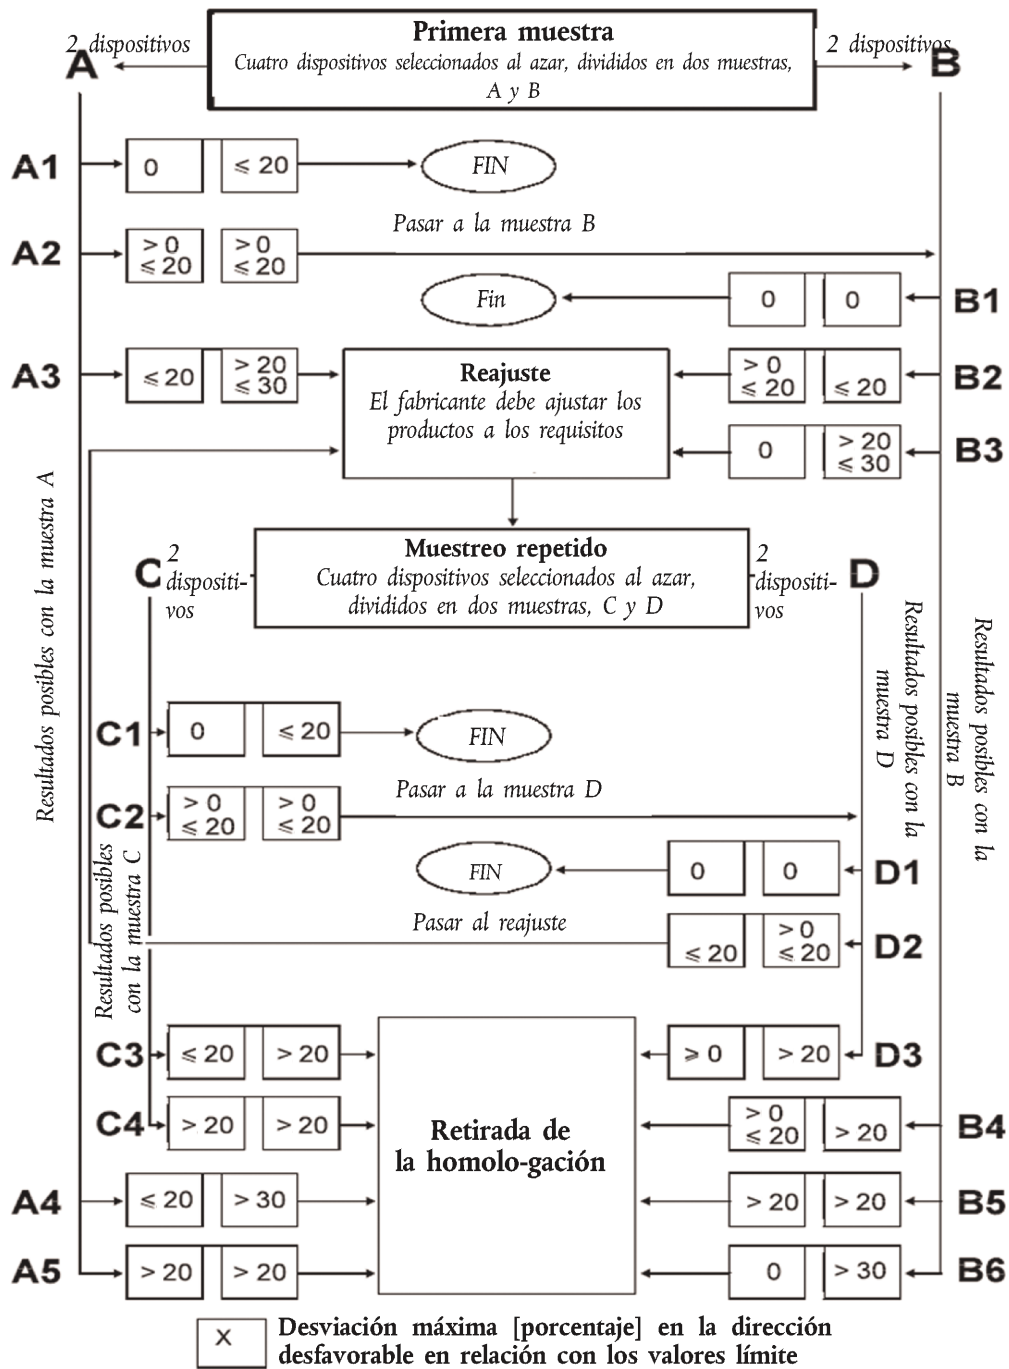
Primera muestra
Cuatro dispositivos seleccionados al azar, divididos en dos muestras, A y B

2 dispositivos
A
2 dispositivos
B

A1
0
$\leq 20$
FIN

Pasar a la muestra B
A2
$> 0$ $\leq 20$
$> 0$ $\leq 20$

Fin
0
0
B1

A3
$\leq 20$
$> 20$ $\leq 30$
Reajuste
El fabricante debe ajustar los productos a los requisitos
$> 0$ $\leq 20$
$\leq 20$
B2

0
$> 20$ $\leq 30$
B3

Muestreo repetido
Cuatro dispositivos seleccionados al azar, divididos en dos muestras, C y D
C
2 dispositivos
D
2 dispositivos

Resultados posibles con la muestra A
Resultados posibles con la muestra B
Resultados posibles con la muestra D
Resultados posibles con la muestra C

C1
0
$\leq 20$
FIN

Pasar a la muestra D
C2
$> 0$ $\leq 20$
$> 0$ $\leq 20$

FIN
0
0
D1

Pasar al reajuste
$\leq 20$
$> 0$ $\leq 20$
D2

C3
$\leq 20$
$> 20$
Retirada de la homolo-gación
$\geq 0$
$> 20$
D3

C4
$> 20$
$> 20$
$> 0$ $\leq 20$
$> 20$
B4

A4
$\leq 20$
$> 30$
$> 20$
$> 20$
B5

A5
$> 20$
$> 20$
0
$> 30$
B6

X
Desviación máxima [porcentaje] en la dirección desfavorable en relación con los valores límite